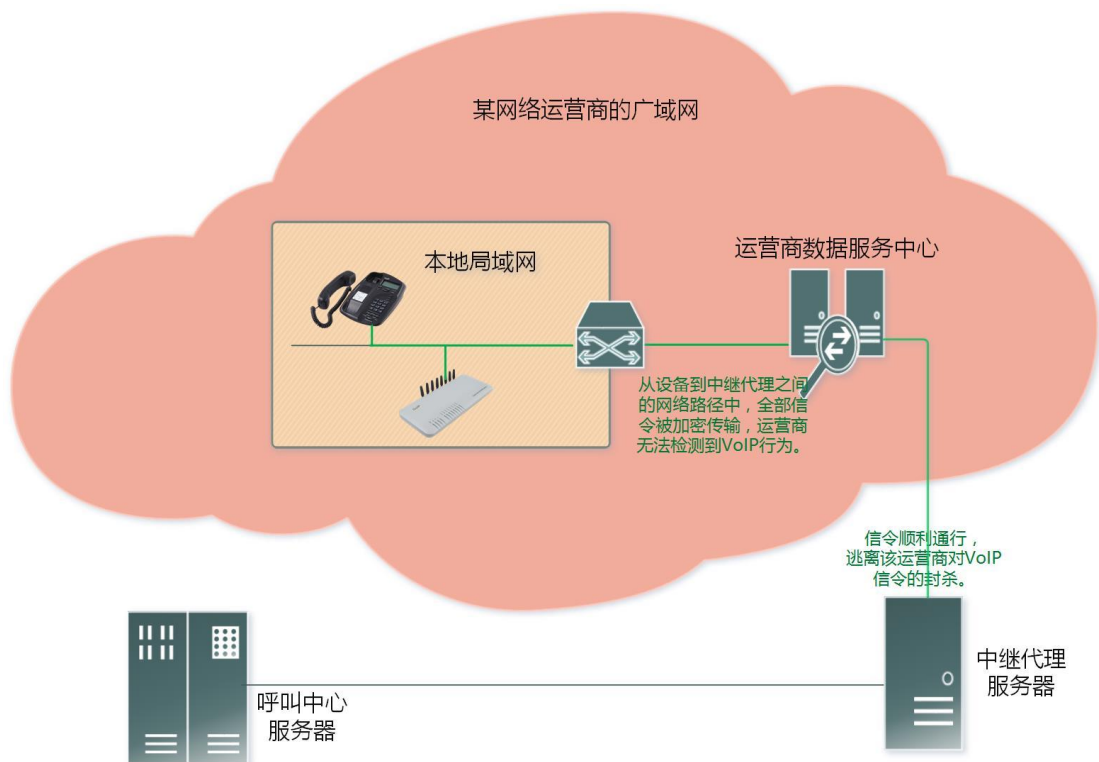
某网络运营商的广域网

本地局域网

运营商数据服务中心

从设备到中继代理之间的网络路径中，全部信令被加密传输，运营商无法检测到VoIP行为。

信令顺利通行，逃离该运营商对VoIP信令的封杀。

中继代理服务器

呼叫中心服务器